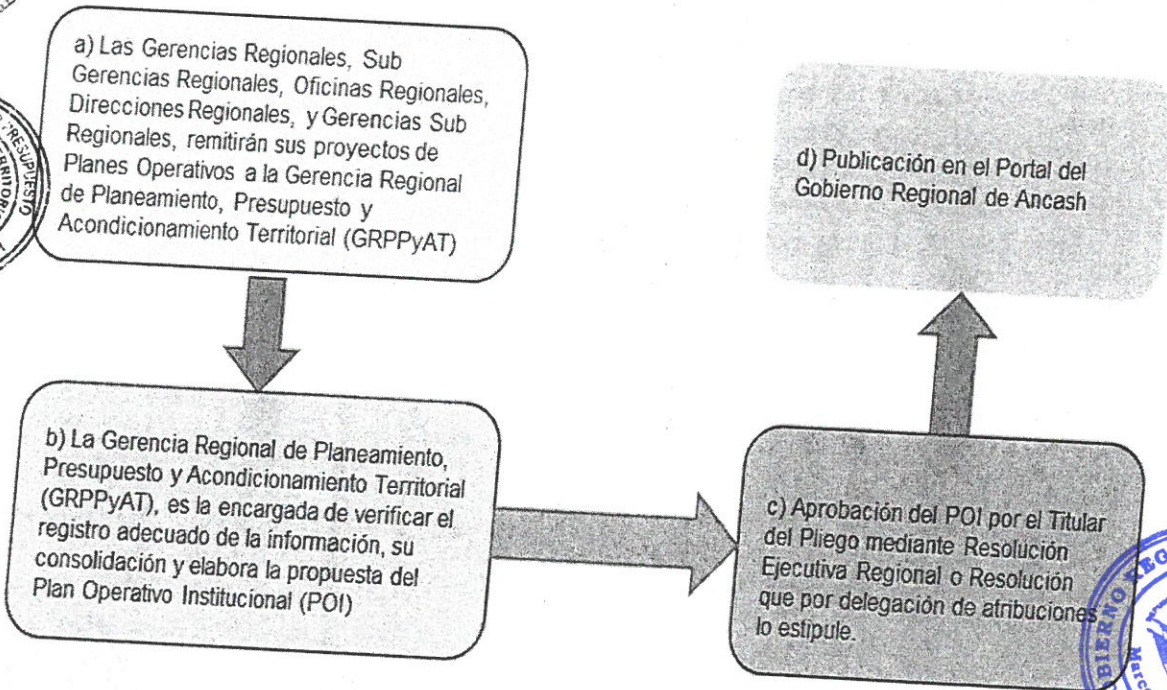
a) Las Gerencias Regionales, Sub Gerencias Regionales, Oficinas Regionales, Direcciones Regionales, y Gerencias Sub Regionales, remitirán sus proyectos de Planes Operativos a la Gerencia Regional de Planeamiento, Presupuesto y Acondicionamiento Territorial (GRPPyAT)

b) La Gerencia Regional de Planeamiento, Presupuesto y Acondicionamiento Territorial (GRPPyAT), es la encargada de verificar el registro adecuado de la información, su consolidación y elabora la propuesta del Plan Operativo Institucional (POI)

c) Aprobación del POI por el Titular del Pliego mediante Resolución Ejecutiva Regional o Resolución que por delegación de atribuciones lo estipule.

d) Publicación en el Portal del Gobierno Regional de Ancash

PRESUPUESTO TERRITORIAL

GOBIERNO REG

Marc